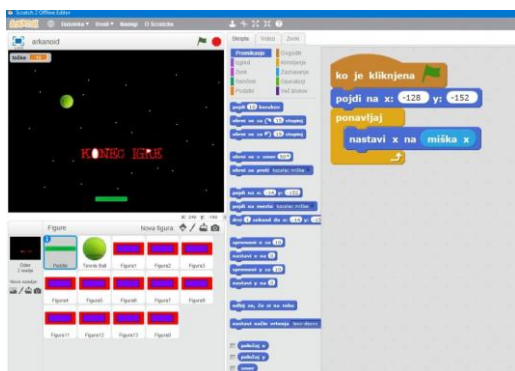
Scratch 2 Offline Editor
SCRATCH Datoteka▾ Uredi▾ Namigi O Scratchu

arkanoid

točke 0

KONEC IGRE

x: 240 y: -180

Figure Nova figura:

Oder 2 ozadja

Novo ozadje:

Ploščica Tennis Ball Figura1 Figura2 Figura3
Figura4 Figura5 Figura6 Figura7 Figura8
Figura11 Figura12 Figura13 Figura9

Skripte Videzi Zvoki

Premikanje Dogodki
Izgled Krmiljenje
Zvok Zaznavanje
Svinčnik Operatorji
Podatki Več blokov

pojdi 10 korakov
obrni se za 15 stopinj
obrni se za 15 stopinj
obrni se v smer 90
obrni se proti kazalec miške
pojdi na x: -14 y: -152
pojdi na mesto kazalec miške
drsi 1 sekund do x: -14 y: -152
spremeni x za 10
nastavi x na 0
spremeni y za 10
nastavi y na 0
odbij se, če si na robu
nastavi način vrtenja levo-desno
položaj x
položaj y
smer

ko je kliknjena
pojdi na x: -128 y: -152
ponavljaj
nastavi x na miška x